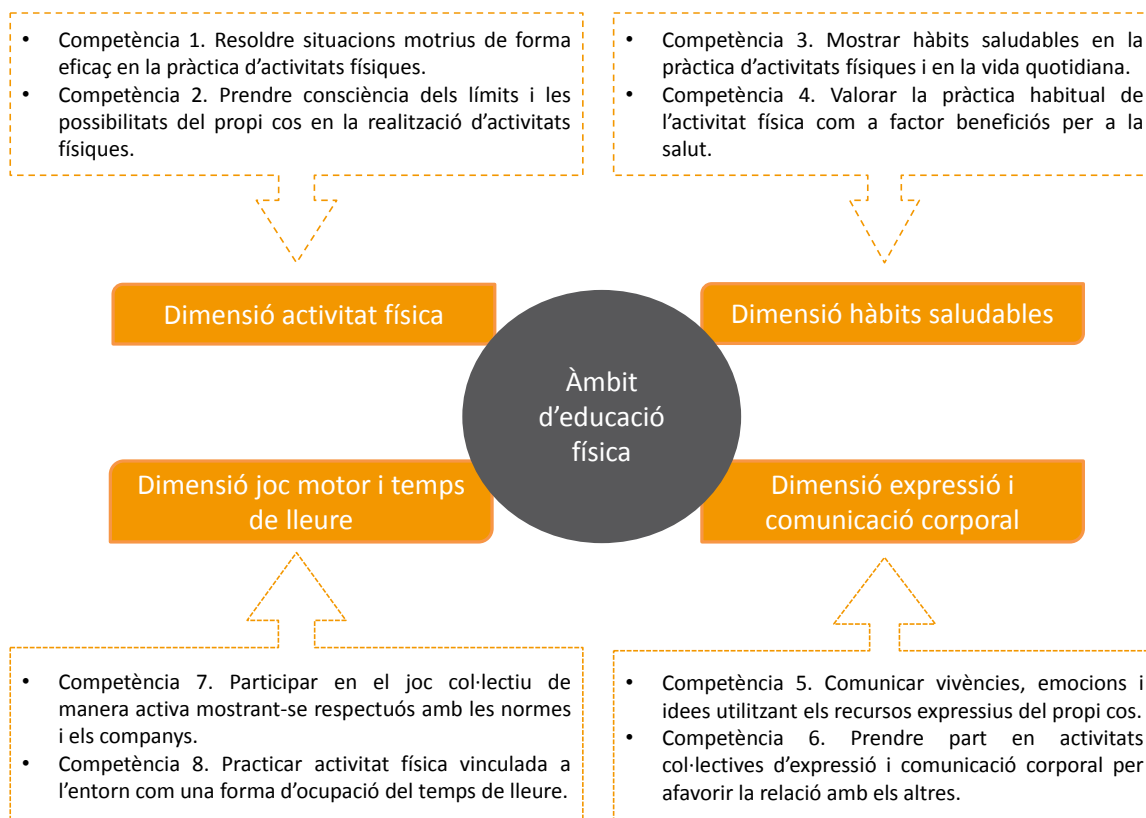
- Competència 1. Resoldre situacions motrius de forma eficaç en la pràctica d’activitats físiques.
- Competència 2. Prendre consciència dels límits i les possibilitats del propi cos en la realització d’activitats físiques.

- Competència 3. Mostrar hàbits saludables en la pràctica d’activitats físiques i en la vida quotidiana.
- Competència 4. Valorar la pràctica habitual de l’activitat física com a factor beneficiós per a la salut.

Dimensió activitat física

Dimensió hàbits saludables

Àmbit d’educació física

Dimensió joc motor i temps de lleure

Dimensió expressió i comunicació corporal

- Competència 7. Participar en el joc col·lectiu de manera activa mostrant-se respectuós amb les normes i els companys.
- Competència 8. Practicar activitat física vinculada a l’entorn com una forma d’ocupació del temps de lleure.

- Competència 5. Comunicar vivències, emocions i idees utilitzant els recursos expressius del propi cos.
- Competència 6. Prendre part en activitats col·lectives d’expressió i comunicació corporal per afavorir la relació amb els altres.